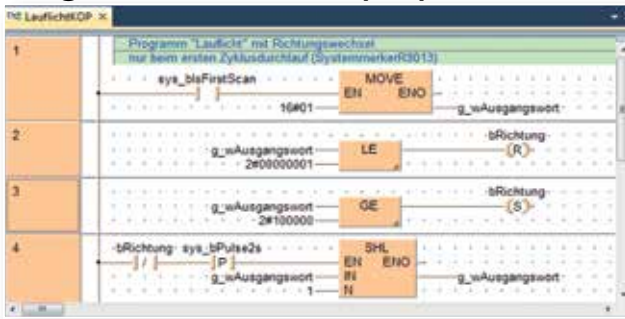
LaufichtKOP ×

1
Programm "Lauflicht" mit Richtungswechsel
nur beim ersten Zyklusdurchlauf (SystemmerkerR9013)
sys_bIsFirstScan
MOVE
EN ENO
16#01
g_wAusgangswort

2
g_wAusgangswort
2#00000001
LE
bRichtung
R

3
g_wAusgangswort
2#100000
GE
bRichtung
S

4
bRichtung sys_bPulse2s
/
P
SHL
EN ENO
g_wAusgangswort
IN
1
N
g_wAusgangswort